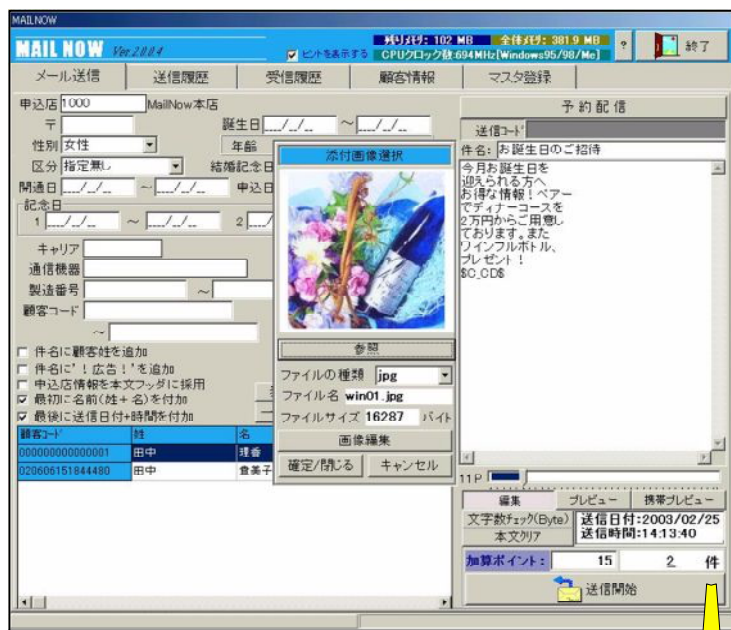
MAILNOW

MAIL NOW Ver.2.0.0.4

残りメモリ: 102 MB 全体メモリ: 381.9 MB

ヒントを表示する CPUクロック数:694MHz[Windows95/98/Me]

?

終了

メール送信 送信履歴 受信履歴 顧客情報 マスタ登録

申込店 1000 MailNow本店

〒

誕生日 __/__/__ ~ __/__/__

性別 女性

年齢

区分 指定無し

結婚記念日

開通日 __/__/__ ~ __/__/__

中込日

記念日

1 __/__/__ ~ __/__/__ 2

キャリア

通信機器

製造番号 ~

顧客コード

~

□ 件名に顧客姓を追加

□ 件名に'！広告！'を追加

□ 中込店情報を本文フッダに採用

☑ 最初に名前(姓＋名)を付加

☑ 最後に送信日付＋時間を付加

| 顧客ｺｰﾄﾞ | 姓 | 名 |
|---|---|---|
| 000000000000001 | 田中 | 理香 |
| 020606151844480 | 田中 | 貴美子 |

添付画像選択

参照

ファイルの種類 jpg

ファイル名 win01.jpg

ファイルサイズ 16287 バイト

画像編集

確定/閉じる キャンセル

予約配信

送信ｺｰﾄﾞ

件名: お誕生日のご招待

今月お誕生日を
迎えられる方へ
お得な情報！ペアー
でディナーコースを
2万円からご用意し
ております。また
ワインフルボトル、
プレゼント！
$C_CD$

11P

編集 プレビュー 携帯プレビュー

文字数ﾁｪｯｸ(Byte)

本文ｸﾘｱ

送信日付:2003/02/25
送信時間:14:13:40

加算ポイント: 15 2 件

送信開始